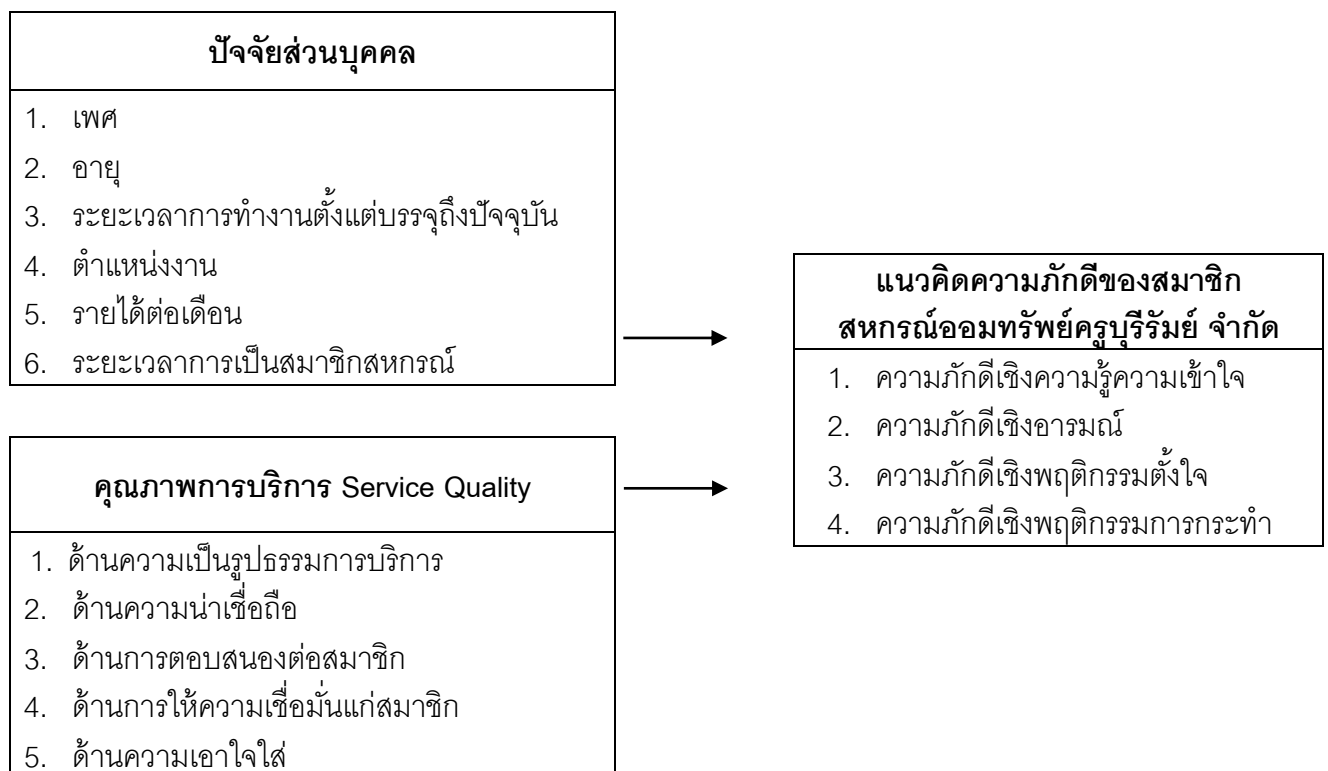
ปัจจัยส่วนบุคคล

1. เพศ
2. อายุ
3. ระยะเวลาการทำงานตั้งแต่บรรจุถึงปัจจุบัน
4. ตำแหน่งงาน
5. รายได้ต่อเดือน
6. ระยะเวลาการเป็นสมาชิกสหกรณ์

คุณภาพการบริการ Service Quality

1. ด้านความเป็นรูปธรรมการบริการ
2. ด้านความน่าเชื่อถือ
3. ด้านการตอบสนองต่อสมาชิก
4. ด้านการให้ความเชื่อมั่นแก่สมาชิก
5. ด้านความเอาใจใส่

แนวคิดความภักดีของสมาชิก สหกรณ์ออมทรัพย์ครูบุรีรัมย์ จำกัด

1. ความภักดีเชิงความรู้ความเข้าใจ
2. ความภักดีเชิงอารมณ์
3. ความภักดีเชิงพฤติกรรมตั้งใจ
4. ความภักดีเชิงพฤติกรรมการกระทำ